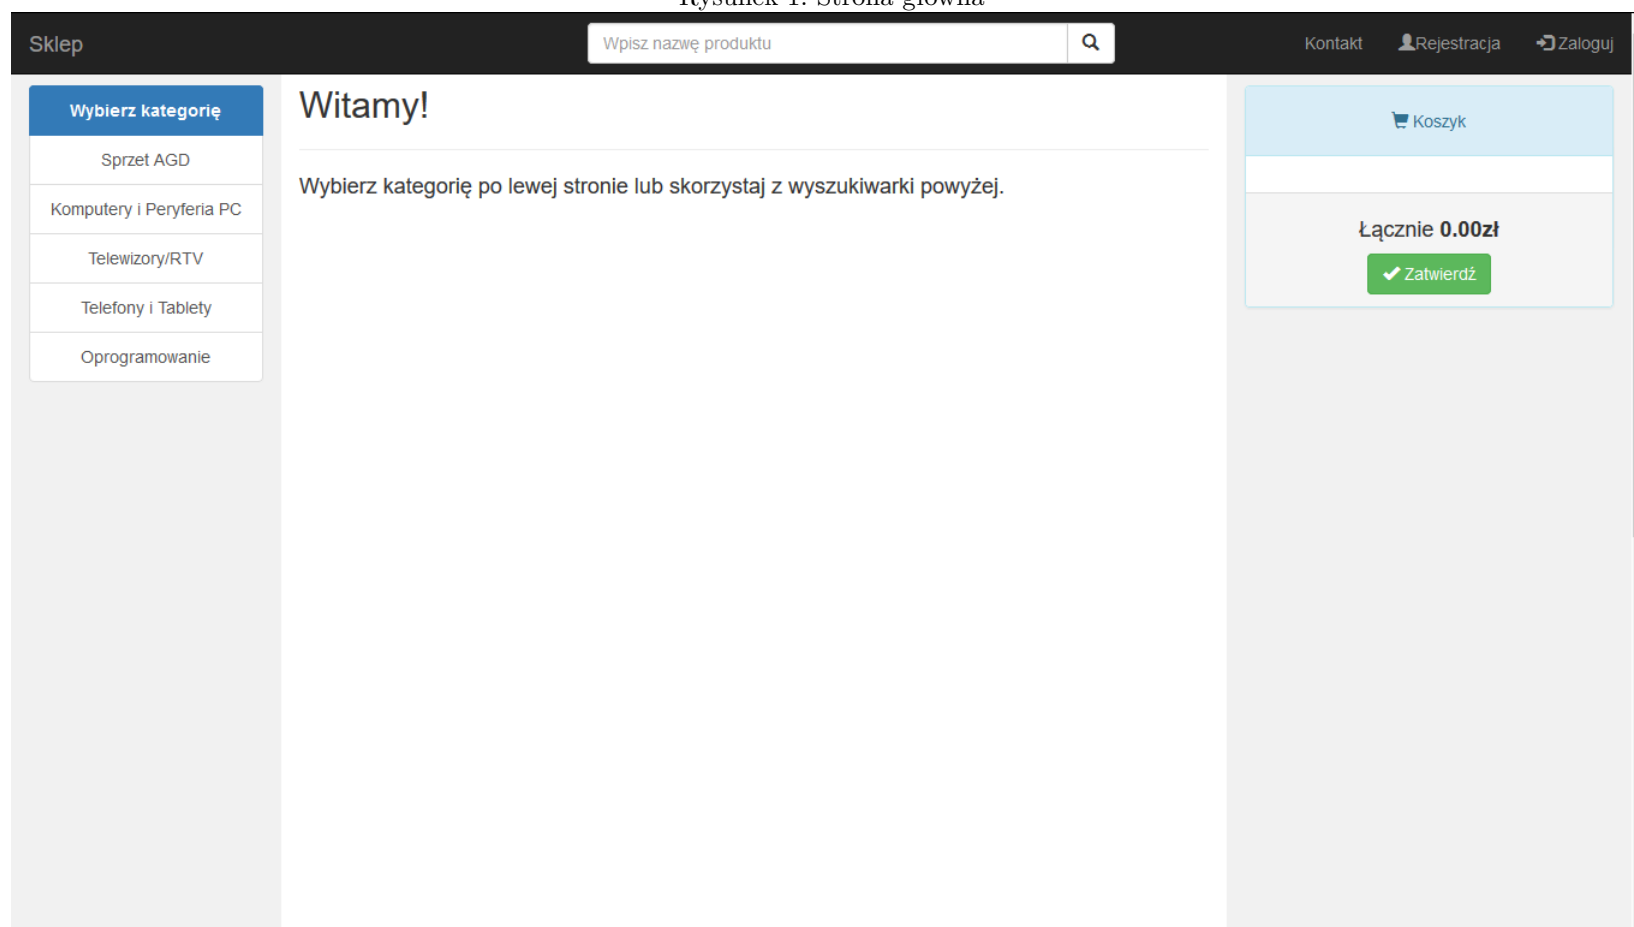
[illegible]

Sklep

Wpisz nazwę produktu

Kontakt Rejestracja Zaloguj

Wybierz kategorię

Sprzet AGD

Komputery i Peryferia PC

Telewizory/RTV

Telefony i Tablety

Oprogramowanie

Witamy!

Wybierz kategorię po lewej stronie lub skorzystaj z wyszukiwarki powyżej.

Koszyk

Łącznie 0.00zł

Zatwierdź